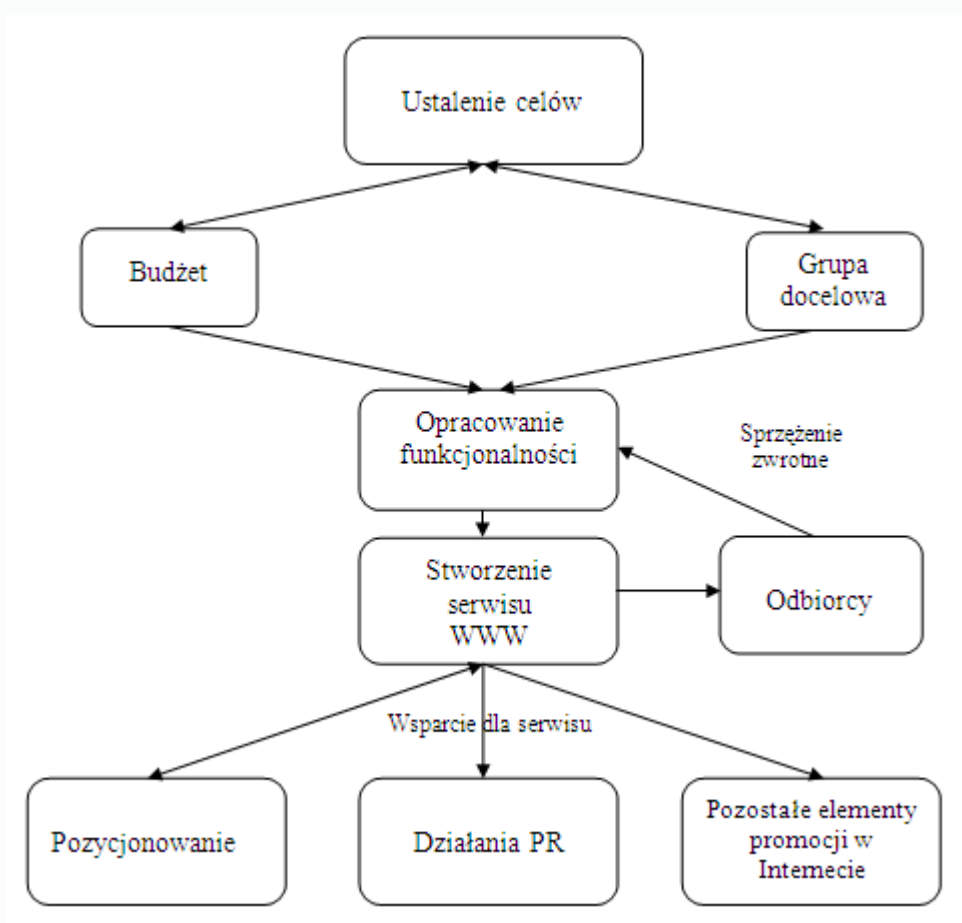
Ustalenie celów

Budżet

Grupa docelowa

Opracowanie funkcjonalności

Sprzężenie zwrotne

Stworzenie serwisu WWW

Odbiorcy

Wsparcie dla serwisu

Pozycjonowanie

Działania PR

Pozostałe elementy promocji w Internecie